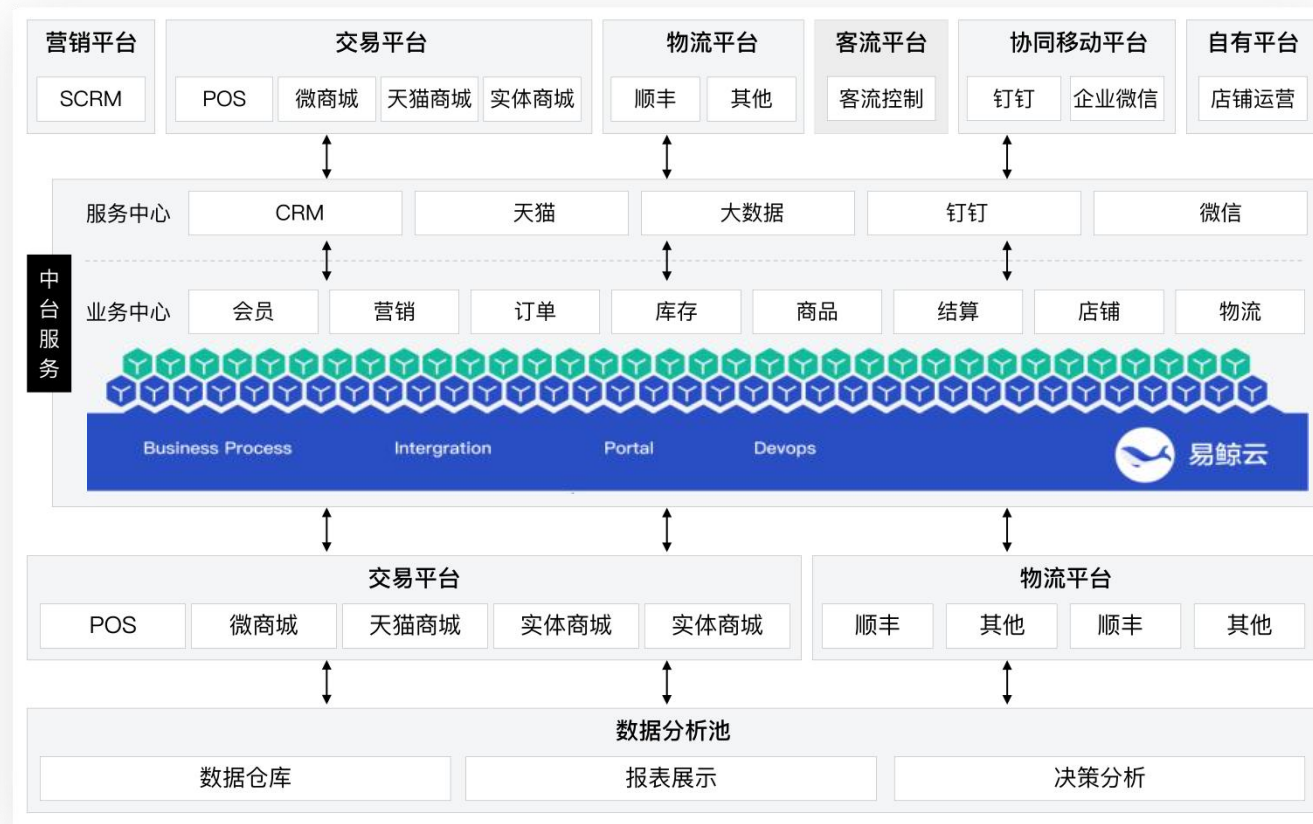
营销平台
SCRM

交易平台
POS 微商城 天猫商城 实体商城

物流平台
顺丰 其他

客流平台
客流控制

协同移动平台
钉钉 企业微信

自有平台
店铺运营

中台服务

服务中心 CRM 天猫 大数据 钉钉 微信

业务中心 会员 营销 订单 库存 商品 结算 店铺 物流

Business Process Intergration Portal Devops

易鲸云

交易平台
POS 微商城 天猫商城 实体商城 实体商城

物流平台
顺丰 其他 顺丰 其他

数据分析池
数据仓库 报表展示 决策分析